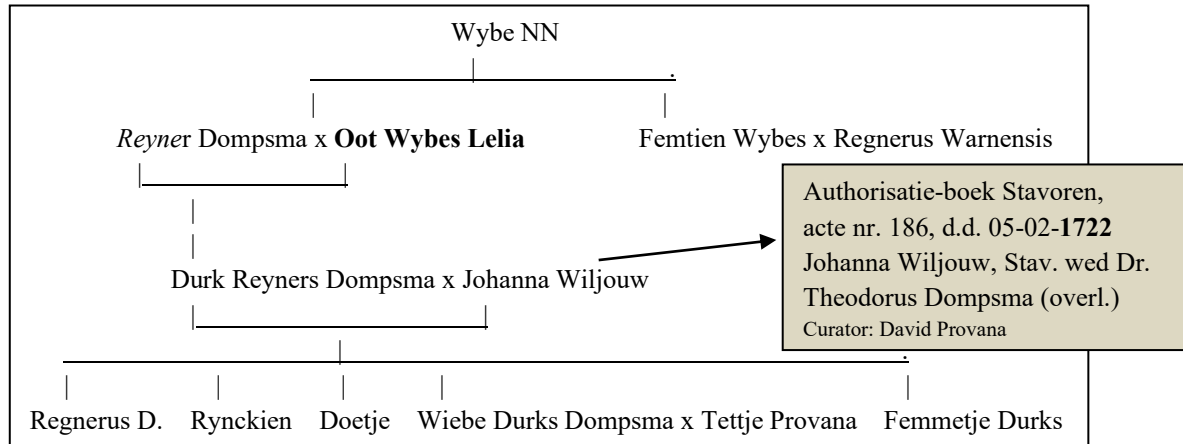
Wybe NN

Reyner Dompsma x Oot Wybes Lelia

Femtien Wybes x Regnerus Warnensis

Authorisatie-boek Stavoren, acte nr. 186, d.d. 05-02-1722 Johanna Wiljouw, Stav. wed Dr. Theodorus Dompsma (overl.)
Curator: David Provana

Durk Reyners Dompsma x Johanna Wiljouw

Regnerus D.

Rynckien

Doetje

Wiebe Durks Dompsma x Tettje Provana

Femmetje Durks